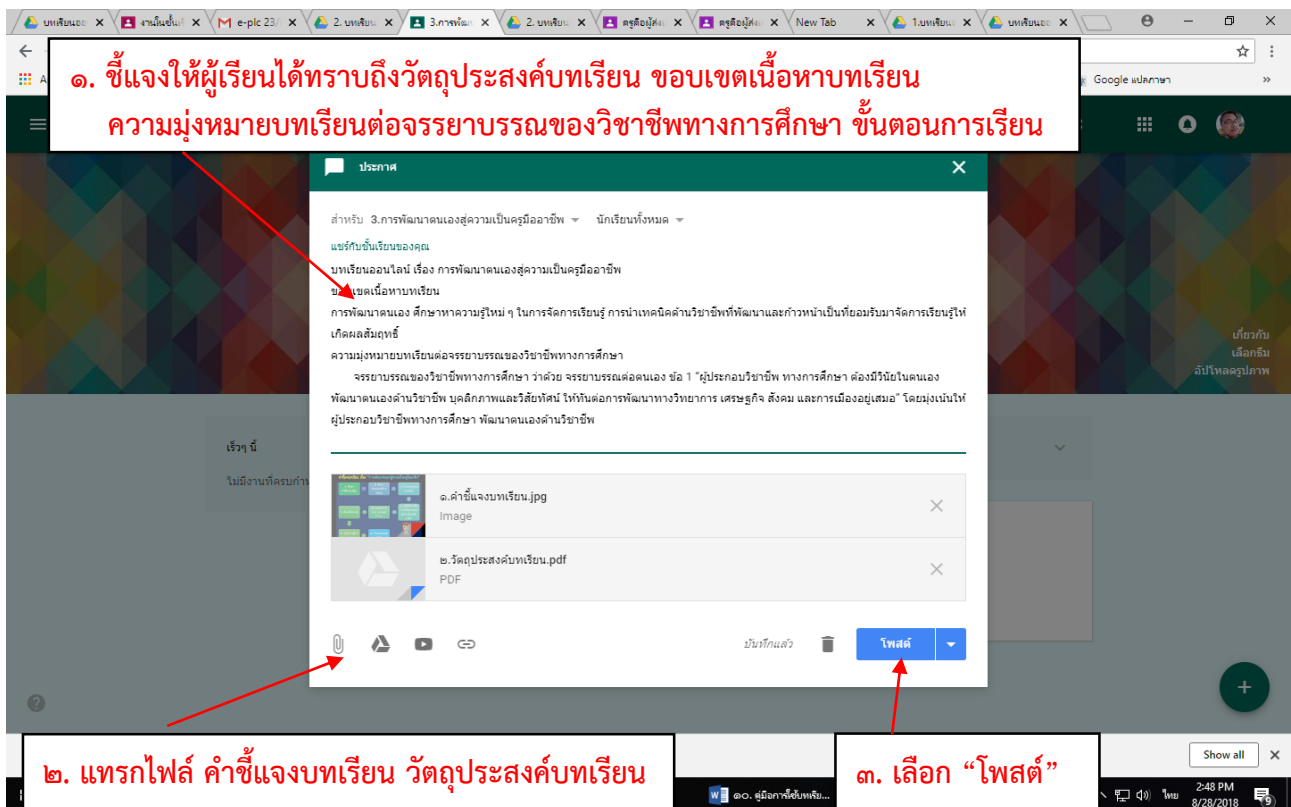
บทเรียนออ × งานในชั้นเรี × e-plc 23 × 2. บทเรียน × 3.การพัฒ × 2. บทเรียน × ครูคือผู้ส่ง × ครูคือผู้ส่ง × New Tab × 1.บทเรียน × บทเรียนออ ×

๑. ชี้แจงให้ผู้เรียนได้ทราบถึงวัตถุประสงค์บทเรียน ขอบเขตเนื้อหาบทเรียน ความมุ่งหมายบทเรียนต่อจรรยาบรรณของวิชาชีพทางการศึกษา ขั้นตอนการเรียน

Google แปลภาษา

ประกาศ

สำหรับ 3.การพัฒนาตนเองสู่ความเป็นครูมืออาชีพ นักเรียนทั้งหมด

แชร์กับชั้นเรียนของคุณ

บทเรียนออนไลน์ เรื่อง การพัฒนาตนเองสู่ความเป็นครูมืออาชีพ

ขอบเขตเนื้อหาบทเรียน

การพัฒนาตนเอง ศึกษาหาความรู้ใหม่ ๆ ในการจัดการเรียนรู้ การนำเทคนิคด้านวิชาชีพที่พัฒนาและก้าวหน้าเป็นที่ยอมรับมาจัดการเรียนรู้ให้เกิดผลสัมฤทธิ์

ความมุ่งหมายบทเรียนต่อจรรยาบรรณของวิชาชีพทางการศึกษา

จรรยาบรรณของวิชาชีพทางการศึกษา ว่าด้วย จรรยาบรรณต่อตนเอง ข้อ 1 "ผู้ประกอบวิชาชีพ ทางการศึกษา ต้องมีวินัยในตนเอง พัฒนาตนเองด้านวิชาชีพ บุคลิกภาพและวิสัยทัศน์ ให้ทันต่อการพัฒนาทางวิทยาการ เศรษฐกิจ สังคม และการเมืองอยู่เสมอ" โดยมุ่งเน้นให้ผู้ประกอบวิชาชีพทางการศึกษา พัฒนาตนเองด้านวิชาชีพ

เกี่ยวกับ
เลือกธีม
อัปโหลดรูปภาพ

เร็วๆ นี้
ไม่มีงานที่ครบกำห

๑.คำชี้แจงบทเรียน.jpg
Image

๒.วัตถุประสงค์บทเรียน.pdf
PDF

บันทึกแล้ว
โพสต์

๒. แทรกไฟล์ คำชี้แจงบทเรียน วัตถุประสงค์บทเรียน

๑๐. คู่มือการใช้บทเรีย...

๓. เลือก “โพสต์”

Show all

ไทย 2:48 PM 8/28/2018